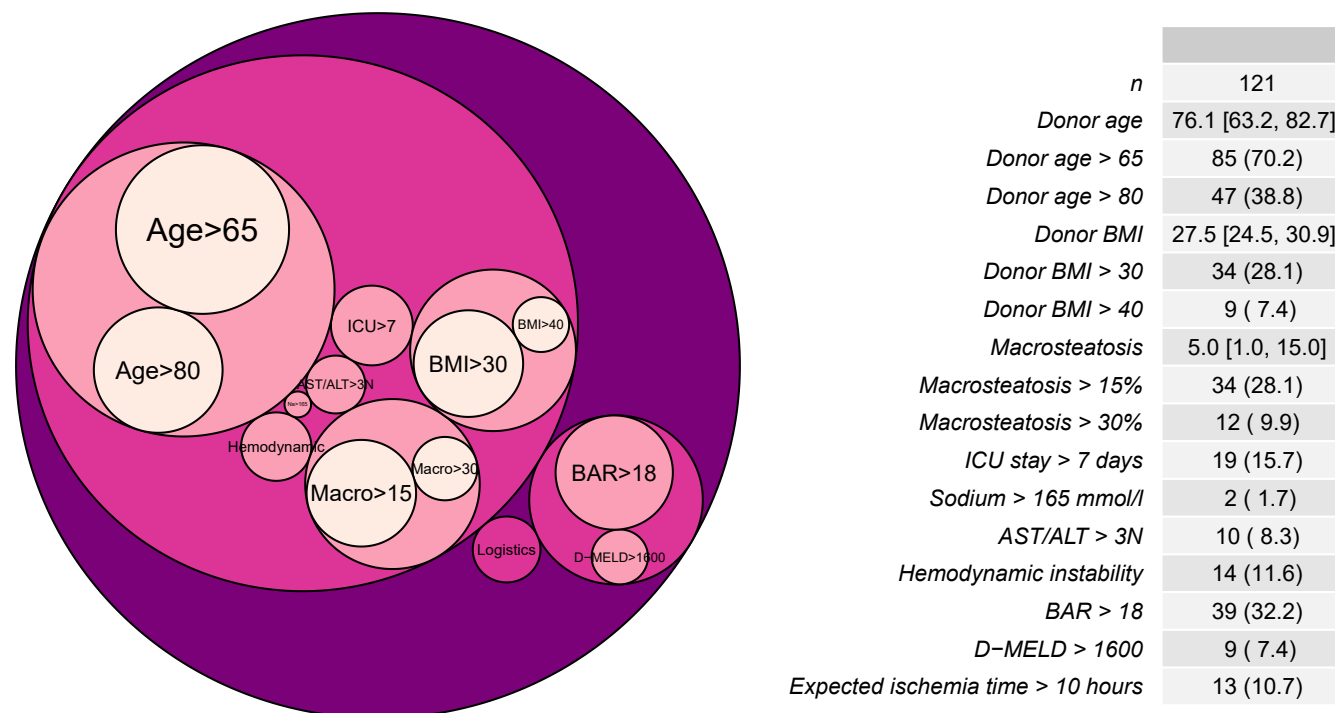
Age>65
Age>80
ICU>7
BMI>40
BMI>30
AST/ALT>3N
Na>165
Hemodynamic
Macro>30
Macro>15
BAR>18
Logistics
D−MELD>1600

| | |
|---|---|
| *n* | 121 |
| *Donor age* | 76.1 [63.2, 82.7] |
| *Donor age > 65* | 85 (70.2) |
| *Donor age > 80* | 47 (38.8) |
| *Donor BMI* | 27.5 [24.5, 30.9] |
| *Donor BMI > 30* | 34 (28.1) |
| *Donor BMI > 40* | 9 ( 7.4) |
| *Macrosteatosis* | 5.0 [1.0, 15.0] |
| *Macrosteatosis > 15%* | 34 (28.1) |
| *Macrosteatosis > 30%* | 12 ( 9.9) |
| *ICU stay > 7 days* | 19 (15.7) |
| *Sodium > 165 mmol/l* | 2 ( 1.7) |
| *AST/ALT > 3N* | 10 ( 8.3) |
| *Hemodynamic instability* | 14 (11.6) |
| *BAR > 18* | 39 (32.2) |
| *D−MELD > 1600* | 9 ( 7.4) |
| *Expected ischemia time > 10 hours* | 13 (10.7) |